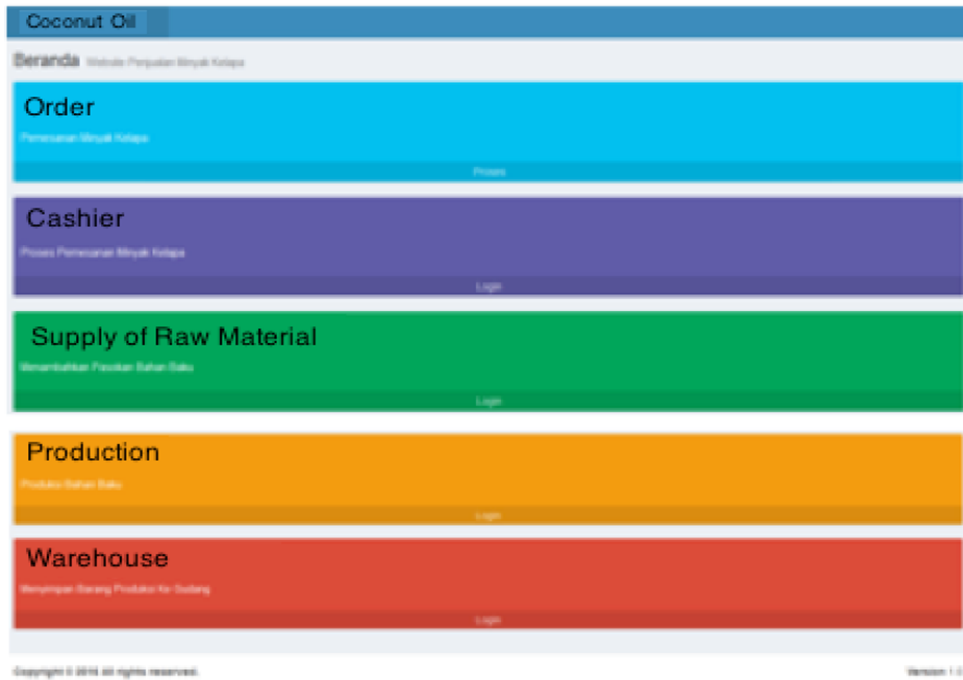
Coconut Oil

Beranda Website Penjualan Minyak Kelapa

Order

Pemesanan Minyak Kelapa

Proses

Cashier

Proses Pemesanan Minyak Kelapa

Login

Supply of Raw Material

Menambahkan Pasokan Bahan Baku

Login

Production

Produksi Bahan Baku

Login

Warehouse

Menyimpan Barang Produksi Ke Gudang

Login

Copyright © 2016 All rights reserved.

Version 1.0